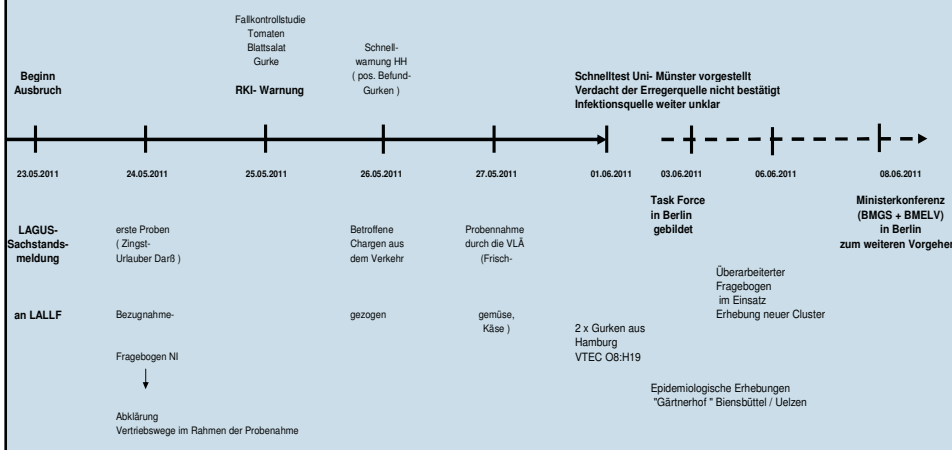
Beginn Ausbruch

Fallkontrollstudie Tomaten Blattsalat Gurke

RKI- Warnung

Schnell-warnung HH ( pos. Befund-Gurken )

Schnelltest Uni- Münster vorgestellt
Verdacht der Erregerquelle nicht bestätigt
Infektionsquelle weiter unklar

23.05.2011

24.05.2011

25.05.2011

26.05.2011

27.05.2011

01.06.2011

03.06.2011

06.06.2011

08.06.2011

LAGUS-Sachstands-meldung

an LALLF

erste Proben ( Zingst-Urlauber Darß )

Bezugnahme-

Fragebogen NI

Abklärung
Vertriebswege im Rahmen der Probenahme

Betroffene Chargen aus dem Verkehr

gezogen

Probennahme durch die VLÄ (Frisch-

gemüse, Käse )

2 x Gurken aus Hamburg
VTEC O8:H19

Task Force in Berlin gebildet

Überarbeiteter Fragebogen im Einsatz
Erhebung neuer Cluster

Epidemiologische Erhebungen
"Gärtnerhof " Bienbüttel / Uelzen

Ministerkonferenz (BMGS + BMELV) in Berlin zum weiteren Vorgehen